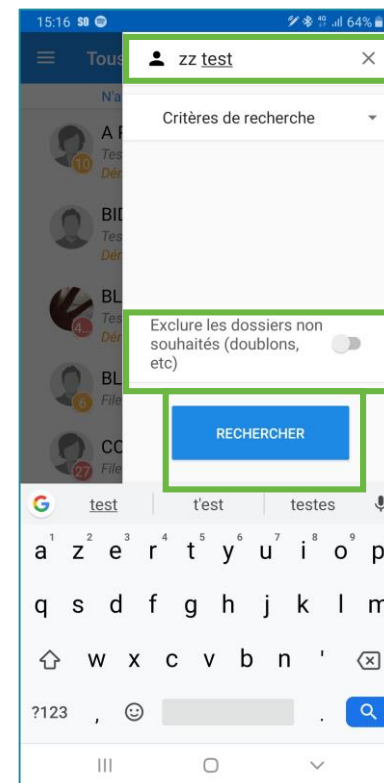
15:16 SB
4G 64%

Tous
N'a
A F
Tes
Dér
10
BID
Tes
Dér
BL
Tes
Dér
4
BL
File
6
CC
File
27

zz test ×

Critères de recherche

Exclure les dossiers non souhaités (doublons, etc)

RECHERCHER

G test t'est testes

a¹ z² e³ r⁴ t⁵ y⁶ u⁷ i⁸ o⁹ p
q s d f g h j k l m
w x c v b n '
?123 , ☺ .